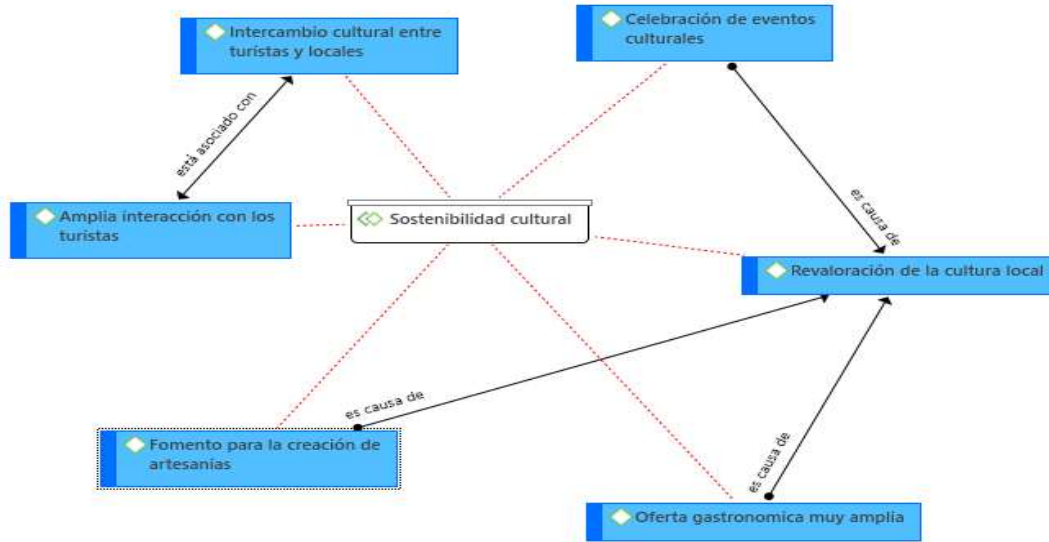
Intercambio cultural entre turistas y locales

Celebración de eventos culturales

está asociado con

es causa de

Amplia interacción con los turistas

Sostenibilidad cultural

Revaloración de la cultura local

es causa de

Fomento para la creación de artesanias

es causa de

Oferta gastronomica muy amplia